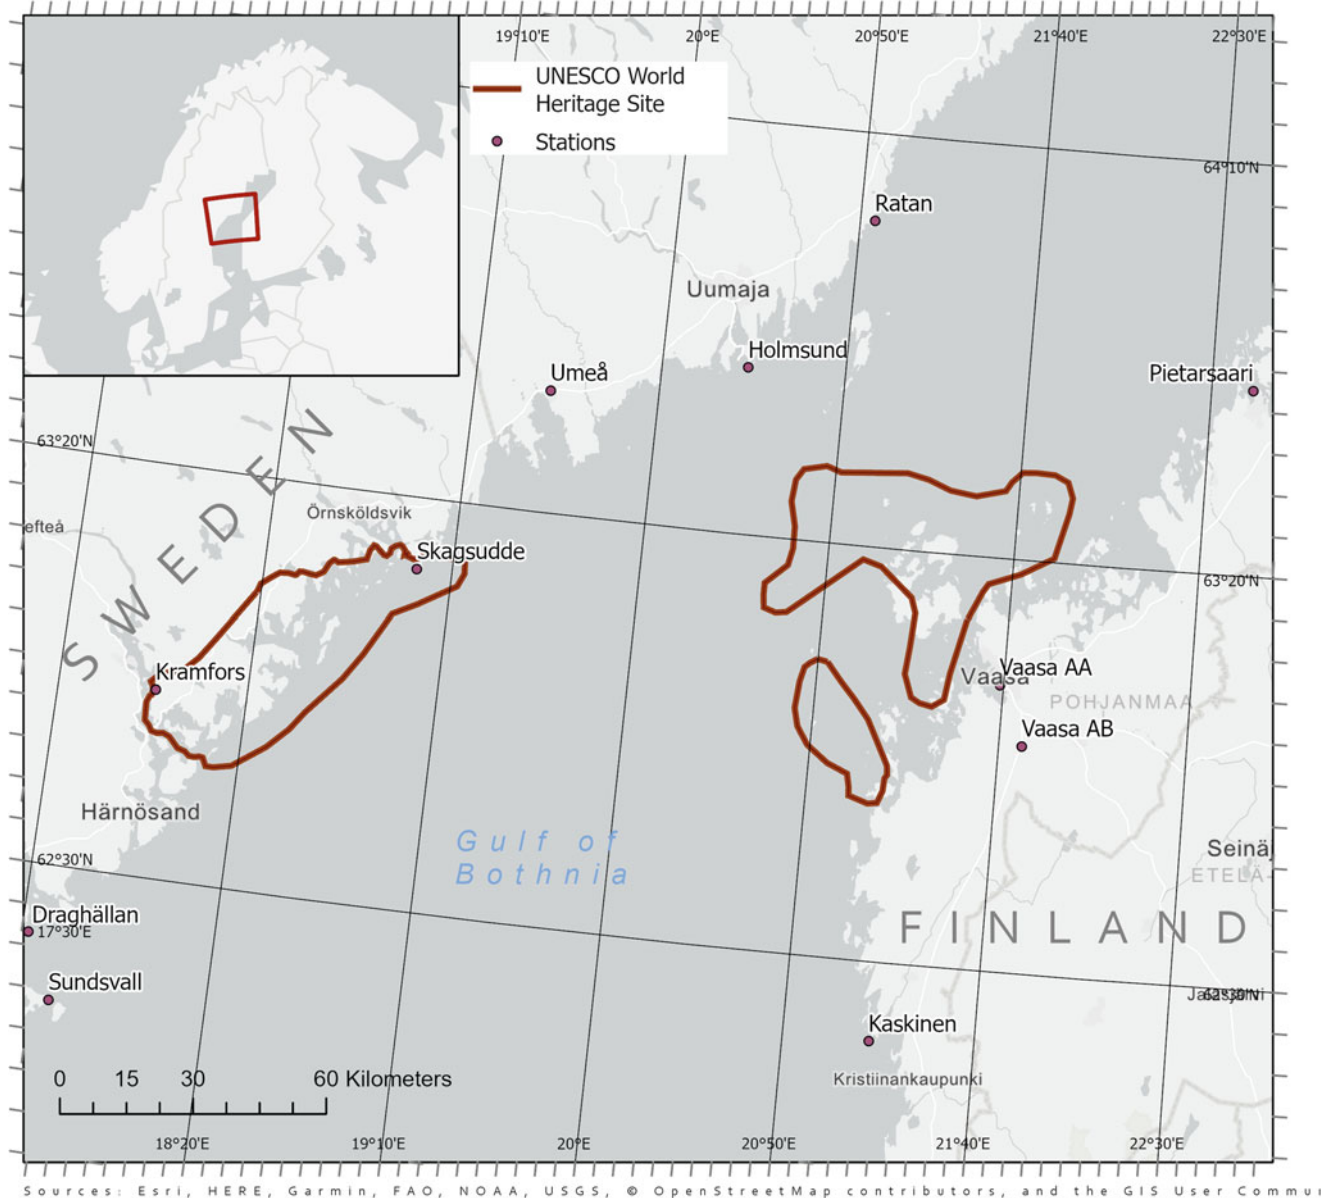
19°10'E
20°E
20°50'E
21°40'E
22°30'E

UNESCO World Heritage Site
Stations

64°10'N
Ratan
Uumaja
Holmsund
Umeå
Pietarsaari
63°20'N
efteå
SWEDEN
Örnsköldsvik
Skagsudde
63°20'N
Kramfors
Vaasa
Vaasa AA
POHJANMAA
Vaasa AB
Härnösand
Gulf of Bothnia
Seinä
ETELÄ
62°30'N
Draghällan
17°30'E
FINLAND
Sundsvall
Ja62°30'N
Kaskinen
Kristiinankaupunki
0 15 30 60 Kilometers
18°20'E
19°10'E
20°E
20°50'E
21°40'E
22°30'E

Sources: Esri, HERE, Garmin, FAO, NOAA, USGS, © OpenStreetMap contributors, and the GIS User Commu